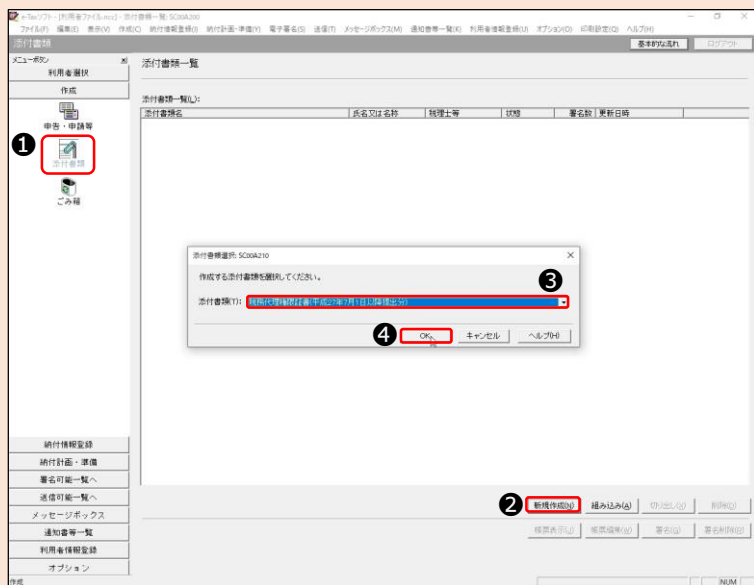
e-Taxソフト - [利用者ファイル.ecc] - 添付書類一覧: SC00A200

ファイル(F) 編集(E) 表示(V) 作成(C) 納付情報登録(I) 納付計画・準備(Y) 電子署名(S) 送信(T) メッセージボックス(M) 通知書等一覧(K) 利用者情報登録(U) オプション(O) 印刷設定(Q) ヘルプ(H)

添付書類

基本的な流れ ログアウト

メニューボタン

利用者選択

作成

申告・申請等

❶

添付書類

ごみ箱

添付書類一覧

添付書類一覧(L):

| 添付書類名 | 氏名又は名称 | 税理士等 | 状態 | 署名数 | 更新日時 |
|---|---|---|---|---|---|

添付書類選択: SC00A210

作成する添付書類を選択してください。

添付書類(T): 税務代理権限証書(平成27年7月1日以降提出分)

❸

❹ OK キャンセル ヘルプ(H)

納付情報登録

納付計画・準備

署名可能一覧へ

送信可能一覧へ

メッセージボックス

通知書等一覧

利用者情報登録

オプション

❷ 新規作成(N) 組み込み(A) 切り出し(E) 削除(D)

帳票表示(J) 帳票編集(W) 署名(G) 署名削除(R)

作成

NUM